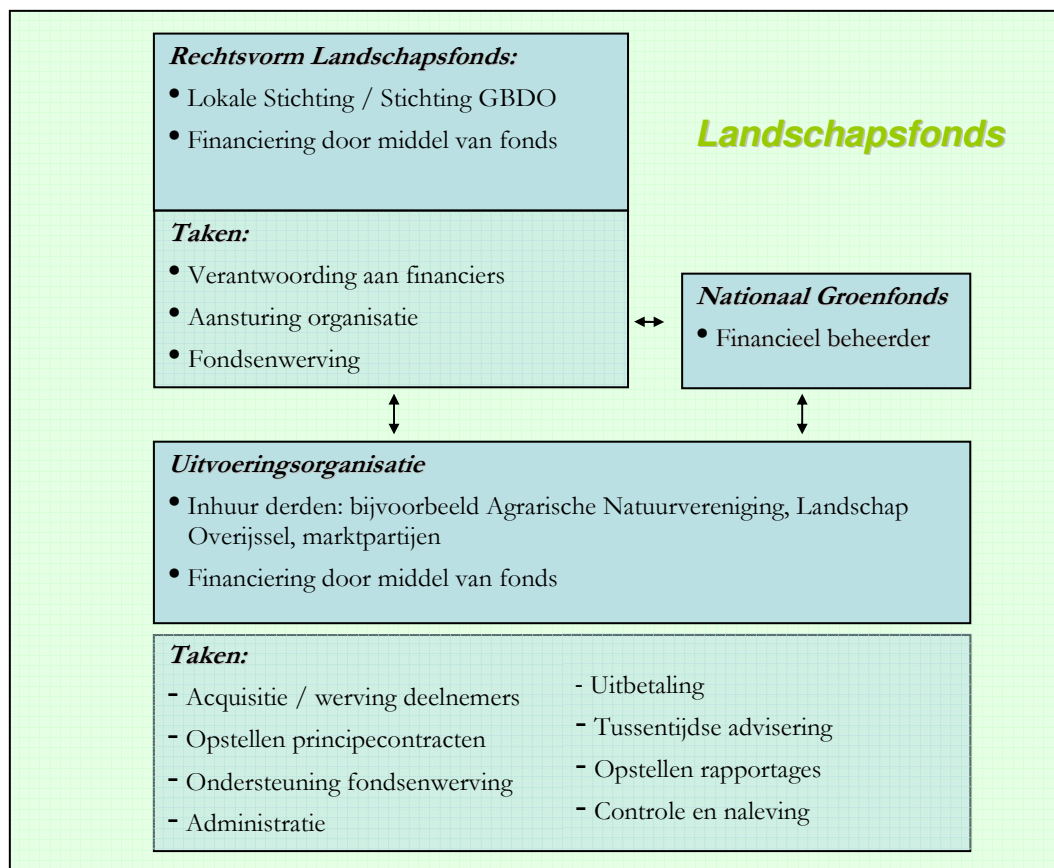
Rechtsvorm Landschapsfonds:
• Lokale Stichting / Stichting GBDO
• Financiering door middel van fonds

Landschapsfonds

Taken:
• Verantwoording aan financiers
• Aansturing organisatie
• Fondsenwerving

Nationaal Groenfonds
• Financieel beheerder

Uitvoeringsorganisatie
• Inhuur derden: bijvoorbeeld Agrarische Natuurvereniging, Landschap Overijssel, marktpartijen
• Financiering door middel van fonds

Taken:
- Acquisitie / werving deelnemers
- Opstellen principecontracten
- Ondersteuning fondsenwerving
- Administratie

- Uitbetaling
- Tussentijdse advisering
- Opstellen rapportages
- Controle en naleving